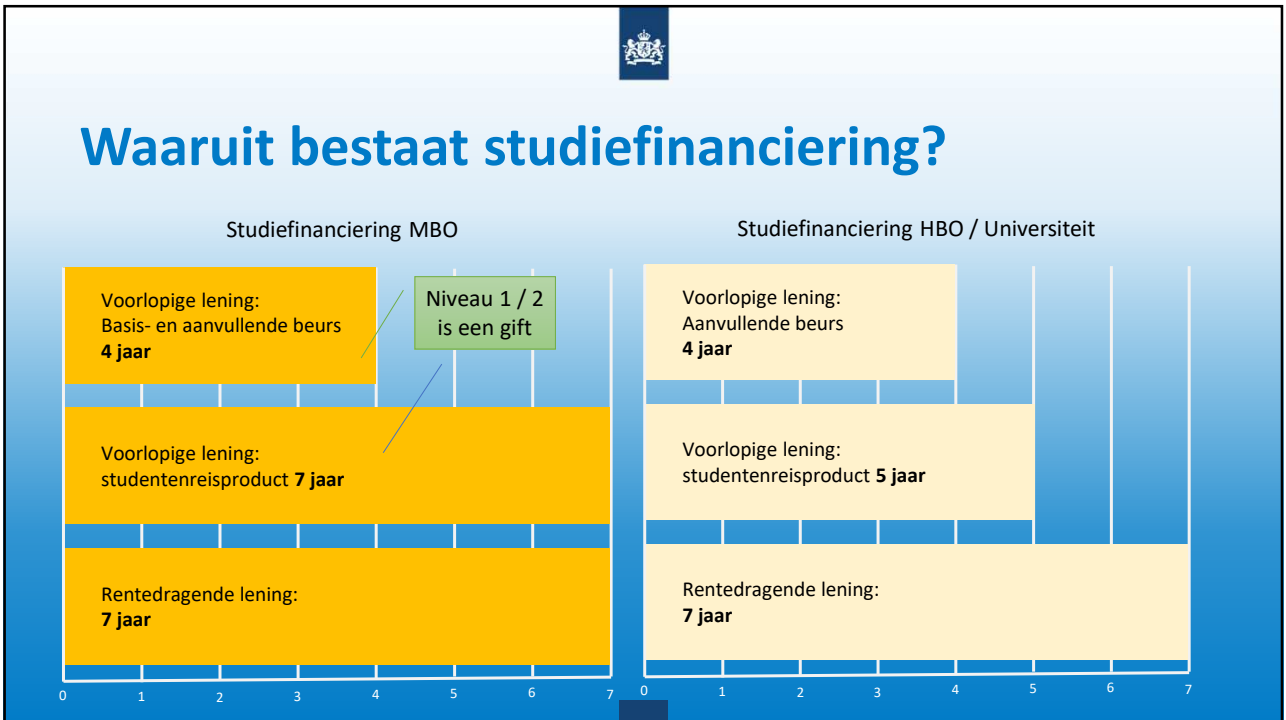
Waaruit bestaat studiefinanciering?

Studiefinanciering MBO

Voorlopige lening:
Basis- en aanvullende beurs
**4 jaar**

Niveau 1 / 2
is een gift

Voorlopige lening:
studentenreisproduct **7 jaar**

Rentedragende lening:
**7 jaar**

0 1 2 3 4 5 6 7

Studiefinanciering HBO / Universiteit

Voorlopige lening:
Aanvullende beurs
**4 jaar**

Voorlopige lening:
studentenreisproduct **5 jaar**

Rentedragende lening:
**7 jaar**

0 1 2 3 4 5 6 7